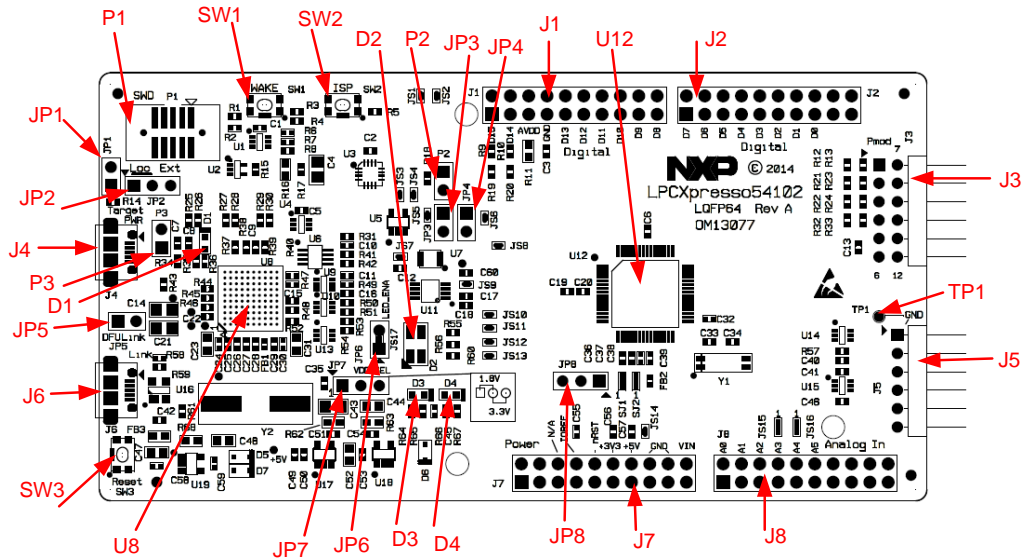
P1
SW1
SW2
D2
P2
JP3
JP4
J1
U12
J2
JP1
JP2
J4
P3
D1
JP5
J6
SW3
U8
JP7
JP6
D3
D4
JP8
J7
J8
J3
TP1
J5

SWD
P1
WAKE
SW1
ISP
SW2
JP1
Loc
Ext
Target
PWR
P3
DFULink
JP5
Link
J4
J6
FB3
Reset
SW3
U8
U1
U2
U3
U5
U6
U7
U9
U10
U11
U13
U14
U15
U16
U18
U19
C1
C2
C4
C5
C7
C9
C10
C11
C14
C15
C17
C18
C19
C20
C21
C32
C33
C34
C35
C36
C37
C38
C39
C40
C41
C42
C43
C44
C46
C47
C48
C49
C50
C51
C52
C53
C55
C56
C57
C58
C59
C60
R1
R2
R3
R4
R5
R6
R7
R8
R9
R10
R11
R12
R13
R14
R15
R16
R17
R19
R20
R21
R22
R23
R24
R25
R27
R28
R29
R30
R31
R32
R33
R34
R35
R36
R37
R38
R39
R40
R41
R42
R43
R44
R45
R46
R47
R48
R49
R50
R51
R52
R53
R54
R55
R56
R57
R58
R59
R60
R61
R62
R63
R64
R65
R66
R67
R68
JS1
JS2
JS3
JS4
JS5
JS6
JS7
JS8
JS9
JS10
JS11
JS12
JS13
JS14
JS15
JS16
SJ1
SJ2
JP2
JP3
JP4
JP6
JP7
JP8
P2
J1
D15
D14
AVDD
GND
D13
D12
D11
D10
D9
D8
Digital
J2
D7
D6
D5
D4
D3
D2
D1
D0
Digital
NXP
© 2014
LPCXpresso54102
LQFP64 Rev A
OM13077
Pmod
J3
7
6
12
TP1
GND
J5
Y1
Y2
FB2
LED_ENA
VDD_LEL
1.8V
3.3V
D3
D4
D5
D6
D7
D17
+5V
Power
N/A
IOREF
nRST
+3V3
+5V
GND
VIN
J7
J8
A0
A1
A2
A3
A4
A5
Analog In
1